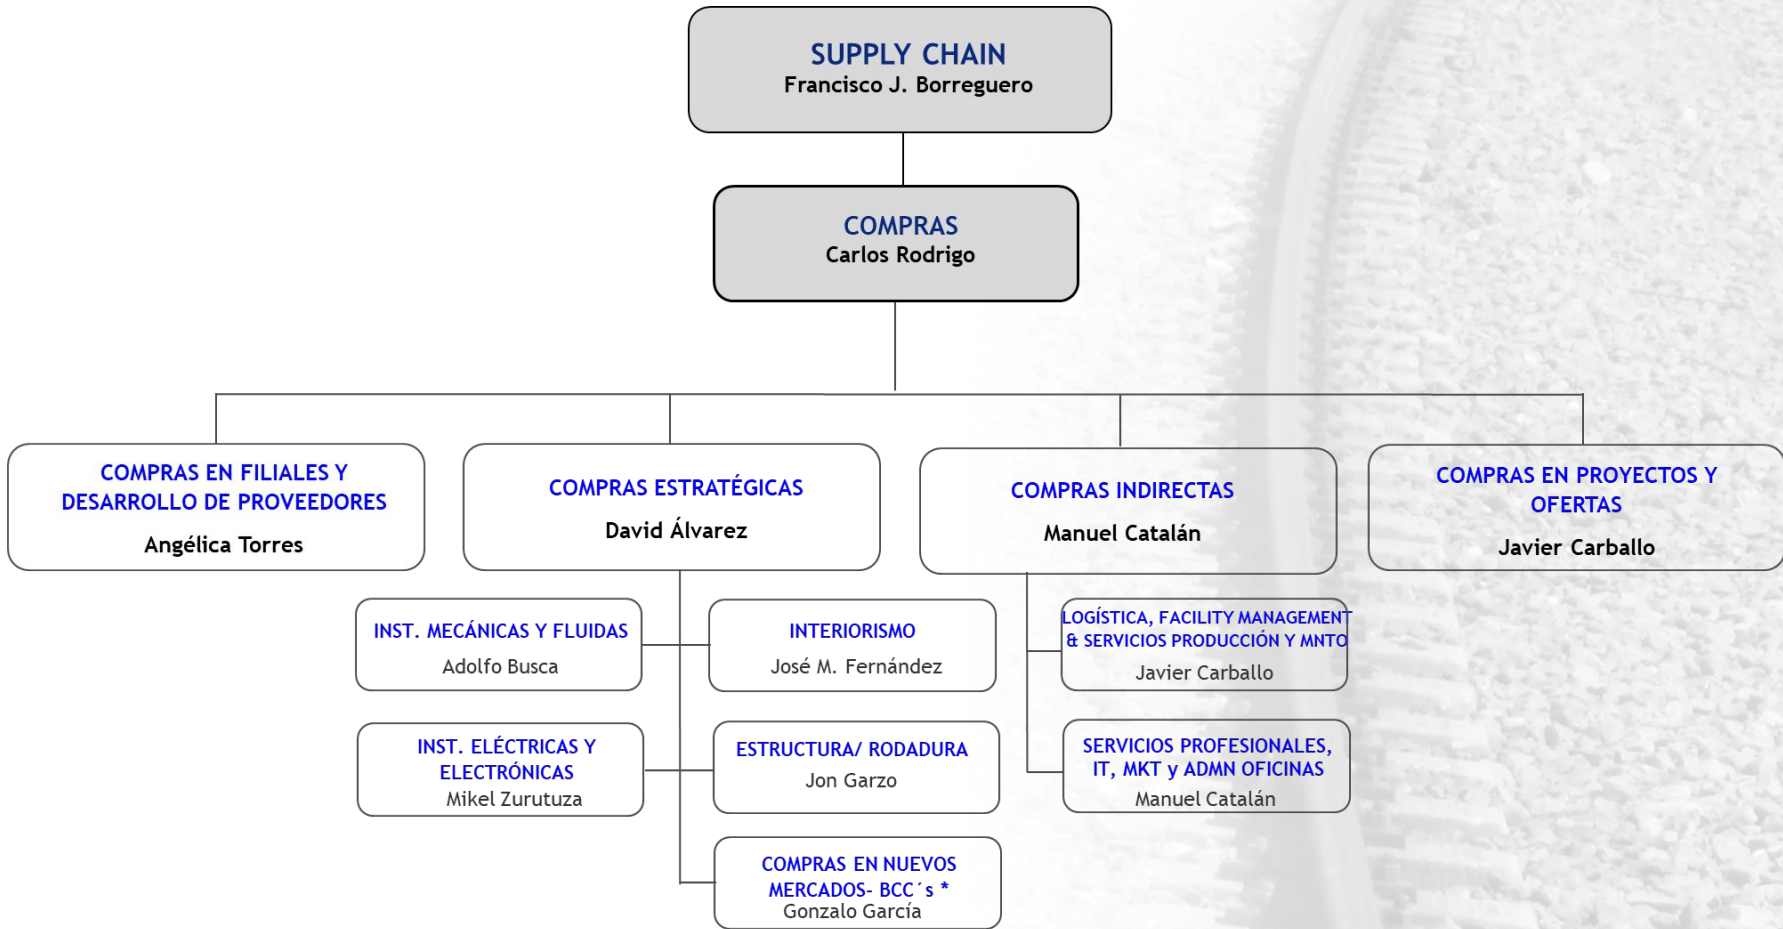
SUPPLY CHAIN
Francisco J. Borreguero

COMPRAS
Carlos Rodrigo

COMPRAS EN FILIALES Y DESARROLLO DE PROVEEDORES
Angélica Torres

COMPRAS ESTRATÉGICAS
David Álvarez

COMPRAS INDIRECTAS
Manuel Catalán

COMPRAS EN PROYECTOS Y OFERTAS
Javier Carballo

INST. MECÁNICAS Y FLUIDAS
Adolfo Busca

INTERIORISMO
José M. Fernández

INST. ELÉCTRICAS Y ELECTRÓNICAS
Mikel Zurutuza

ESTRUCTURA/ RODADURA
Jon Garzo

COMPRAS EN NUEVOS MERCADOS- BCC´s *
Gonzalo García

LOGÍSTICA, FACILITY MANAGEMENT & SERVICIOS PRODUCCIÓN Y MNTO
Javier Carballo

SERVICIOS PROFESIONALES, IT, MKT y ADMN OFICINAS
Manuel Catalán